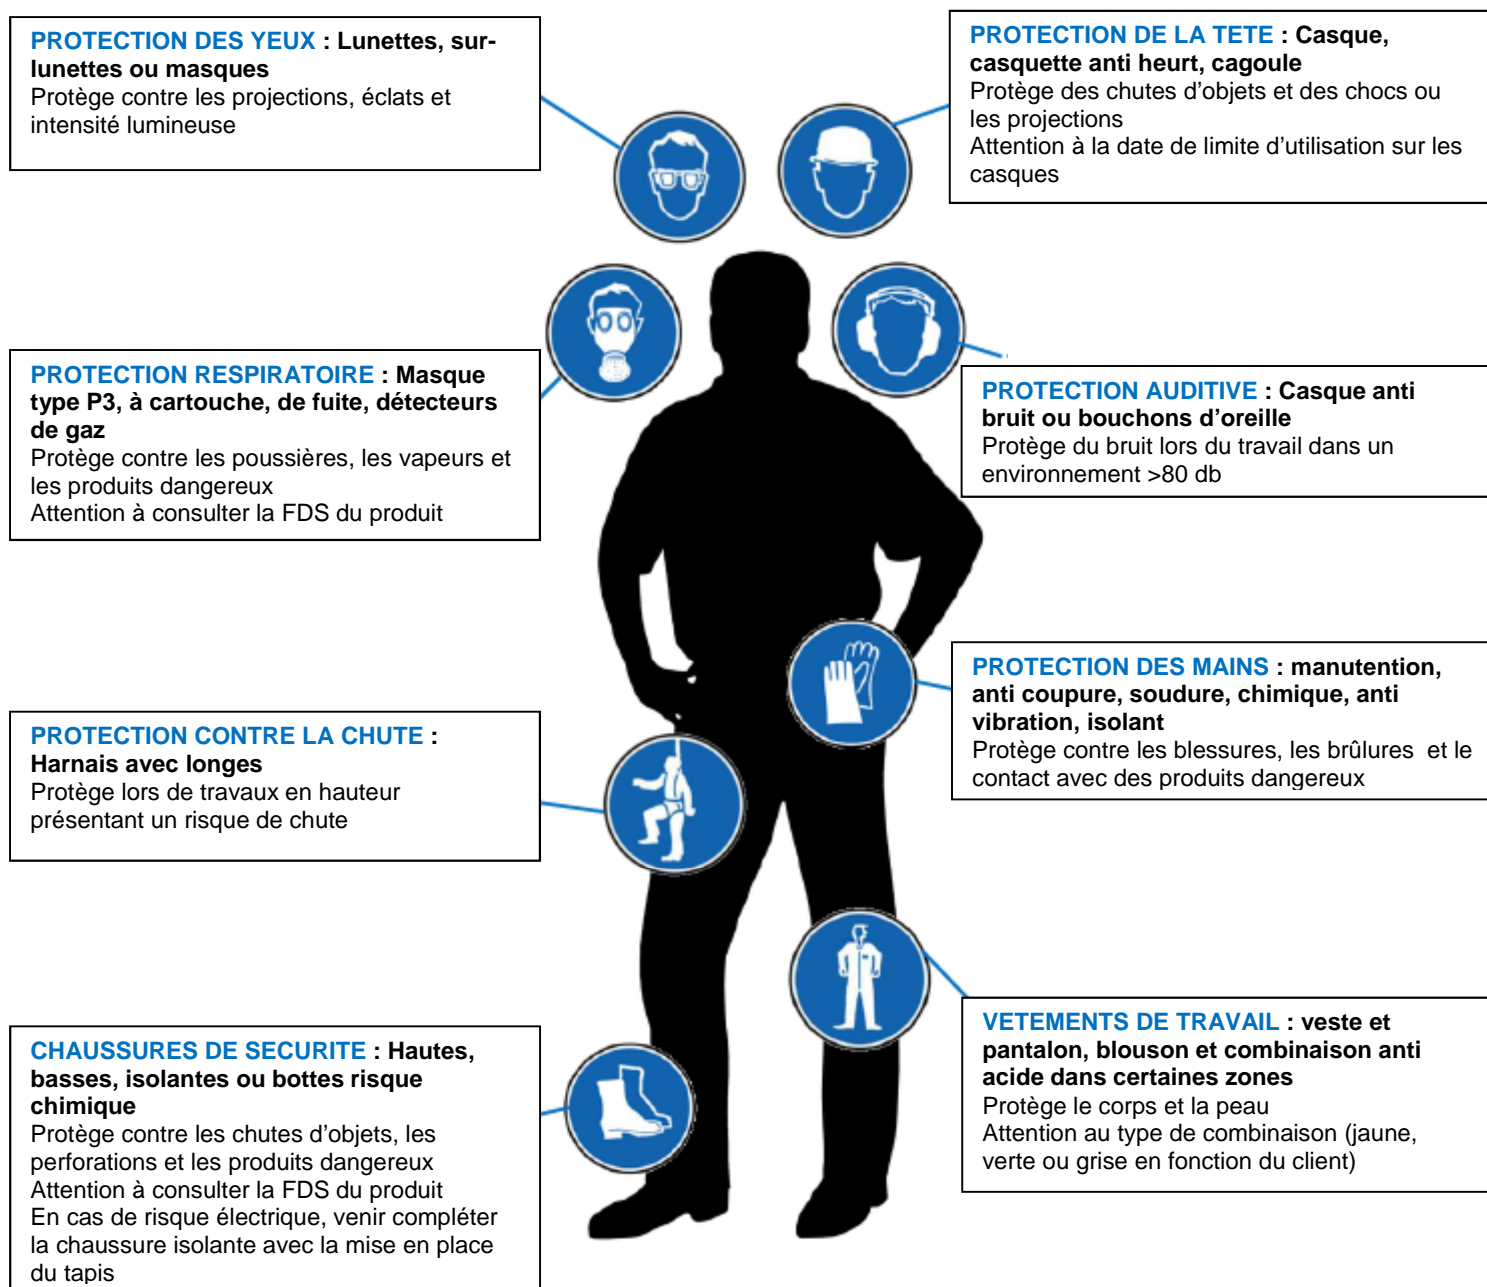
PROTECTION DES YEUX : Lunettes, sur-lunettes ou masques
Protège contre les projections, éclats et intensité lumineuse

PROTECTION DE LA TETE : Casque, casquette anti heurt, cagoule
Protège des chutes d'objets et des chocs ou les projections
Attention à la date de limite d'utilisation sur les casques

PROTECTION RESPIRATOIRE : Masque type P3, à cartouche, de fuite, détecteurs de gaz
Protège contre les poussières, les vapeurs et les produits dangereux
Attention à consulter la FDS du produit

PROTECTION AUDITIVE : Casque anti bruit ou bouchons d'oreille
Protège du bruit lors du travail dans un environnement >80 db

PROTECTION DES MAINS : manutention, anti coupure, soudure, chimique, anti vibration, isolant
Protège contre les blessures, les brûlures et le contact avec des produits dangereux

PROTECTION CONTRE LA CHUTE : Harnais avec longes
Protège lors de travaux en hauteur présentant un risque de chute

VETEMENTS DE TRAVAIL : veste et pantalon, blouson et combinaison anti acide dans certaines zones
Protège le corps et la peau
Attention au type de combinaison (jaune, verte ou grise en fonction du client)

CHAUSSURES DE SECURITE : Hautes, basses, isolantes ou bottes risque chimique
Protège contre les chutes d'objets, les perforations et les produits dangereux
Attention à consulter la FDS du produit
En cas de risque électrique, venir compléter la chaussure isolante avec la mise en place du tapis